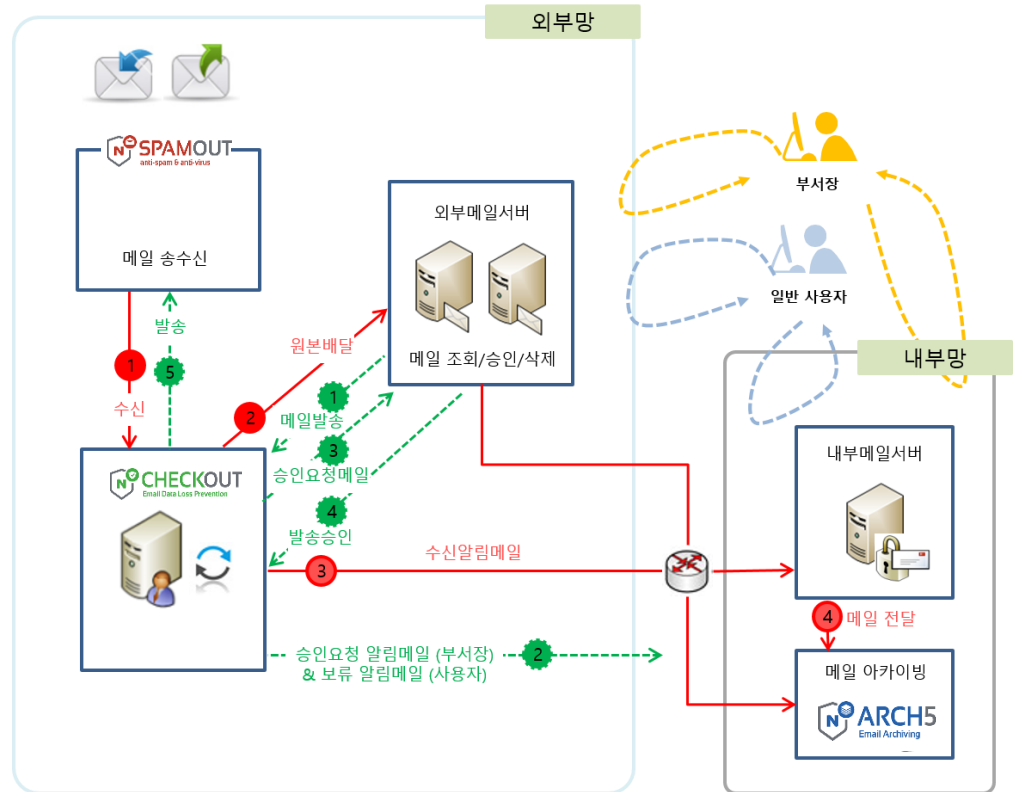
외부망

SPAMOUT
anti-spam & anti-virus

메일 송수신

발송

1

5

수신

외부메일서버

메일 조회/승인/삭제

원본배달

2

1
메일발송

3
승인요청메일

4
발송승인

CHECKOUT
Email Data Loss Prevention

3

수신알림메일

부서장

일반 사용자

내부망

내부메일서버

4 메일 전달

메일 아카이빙

ARCH5
Email Archiving

승인요청 알림메일 (부서장) & 보류 알림메일 (사용자)

2